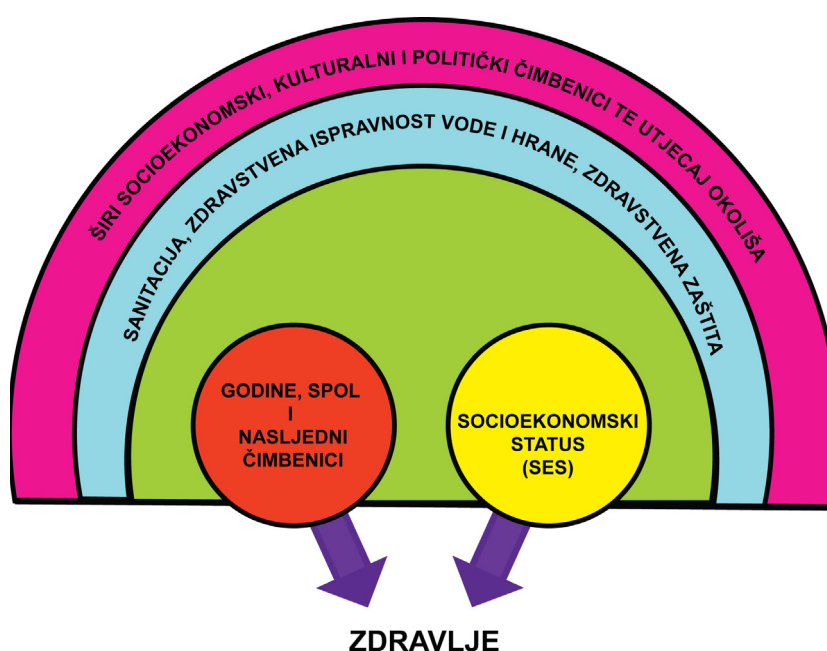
ŠIRI SOCIOEKONOMSKI, KULTURALNI I POLITIČKI ČIMBENICI TE UTJECAJ OKOLIŠA

SANITACIJA, ZDRAVSTVENA ISPRAVNOST VODE I HRANE, ZDRAVSTVENA ZAŠTITA

GODINE, SPOL I NASLJEDNI ČIMBENICI

SOCIOEKONOMSKI STATUS (SES)

ZDRAVLJE